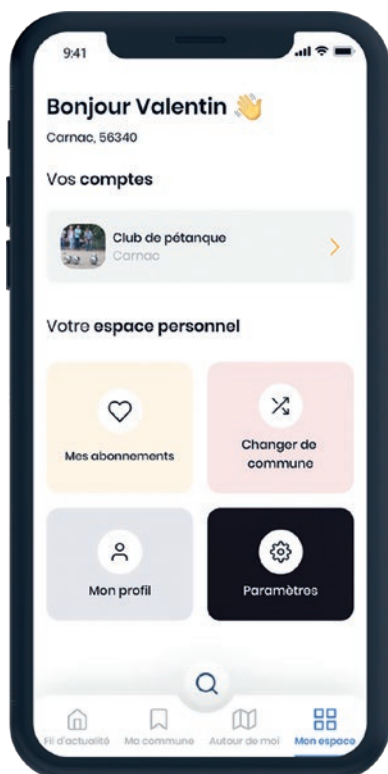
9:41

Bonjour Valentin 👋

Carnac, 56340

Vos comptes

Club de pétanque
Carnac

Votre espace personnel

Mes abonnements

Changer de commune

Mon profil

Paramètres

Fil d'actualité
Ma commune
Autour de moi
Mon espace